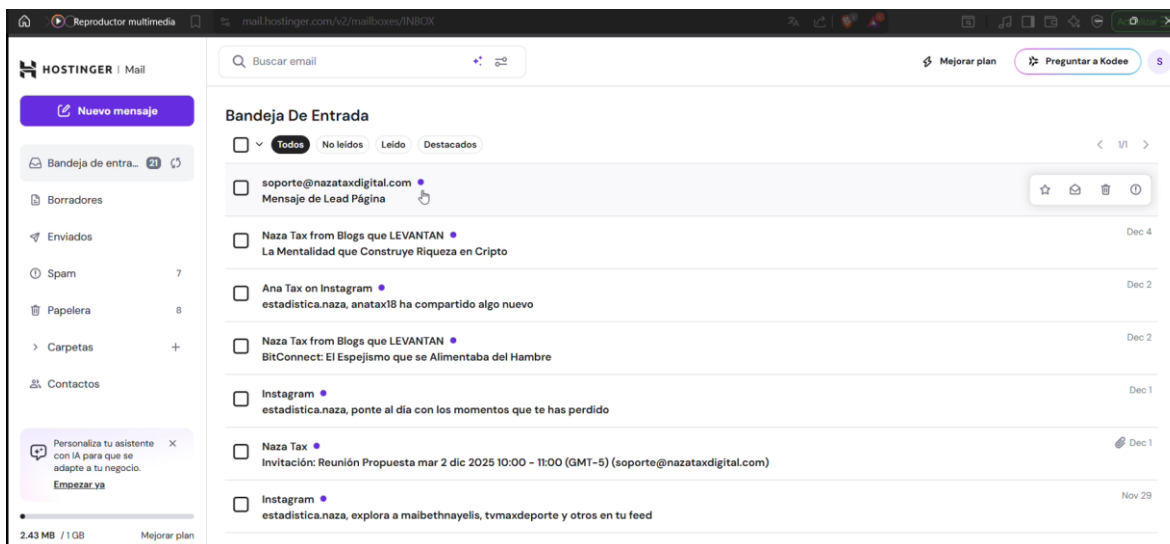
Reproductor multimedia
mail.hostinger.com/v2/mailboxes/INBOX

HOSTINGER | Mail
Nuevo mensaje
Bandeja de entra... 21
Borradores
Enviados
Spam 7
Papelera 8
Carpetas +
Contactos

Personaliza tu asistente con IA para que se adapte a tu negocio.
Empezar ya

2.43 MB / 1 GB Mejorar plan

Buscar email
Mejorar plan
Preguntar a Kodee
S

Bandeja De Entrada
Todos No leídos Leído Destacados
1/1

soporte@nazataxdigital.com
Mensaje de Lead Página

Naza Tax from Blogs que LEVANTAN
La Mentalidad que Construye Riqueza en Cripto
Dec 4

Ana Tax on Instagram
estadistica.naza, anatax18 ha compartido algo nuevo
Dec 2

Naza Tax from Blogs que LEVANTAN
BitConnect: El Espejismo que se Alimentaba del Hambre
Dec 2

Instagram
estadistica.naza, ponte al día con los momentos que te has perdido
Dec 1

Naza Tax
Invitación: Reunión Propuesta mar 2 dic 2025 10:00 - 11:00 (GMT-5) (soporte@nazataxdigital.com)
Dec 1

Instagram
estadistica.naza, explora a maibethnayelis, tvmaxdeporte y otros en tu feed
Nov 29